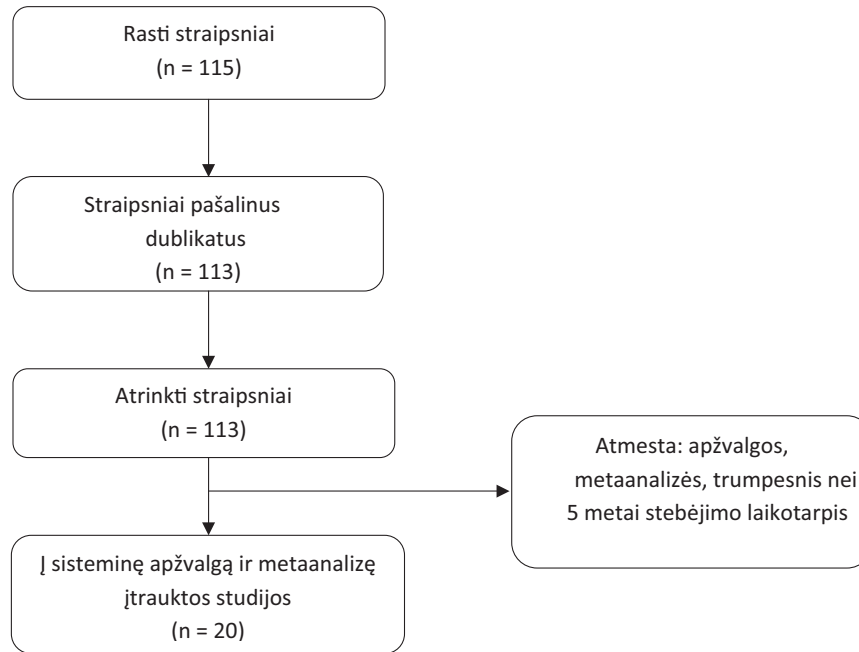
Rasti straipsniai
(n = 115)

Straipsniai pašalinus dublikatus
(n = 113)

Atrinkti straipsniai
(n = 113)

Atmesta: apžvalgos, metaanalizės, trumpesnis nei 5 metai stebėjimo laikotarpis

Į sisteminę apžvalgą ir metaanalizę įtrauktos studijos
(n = 20)